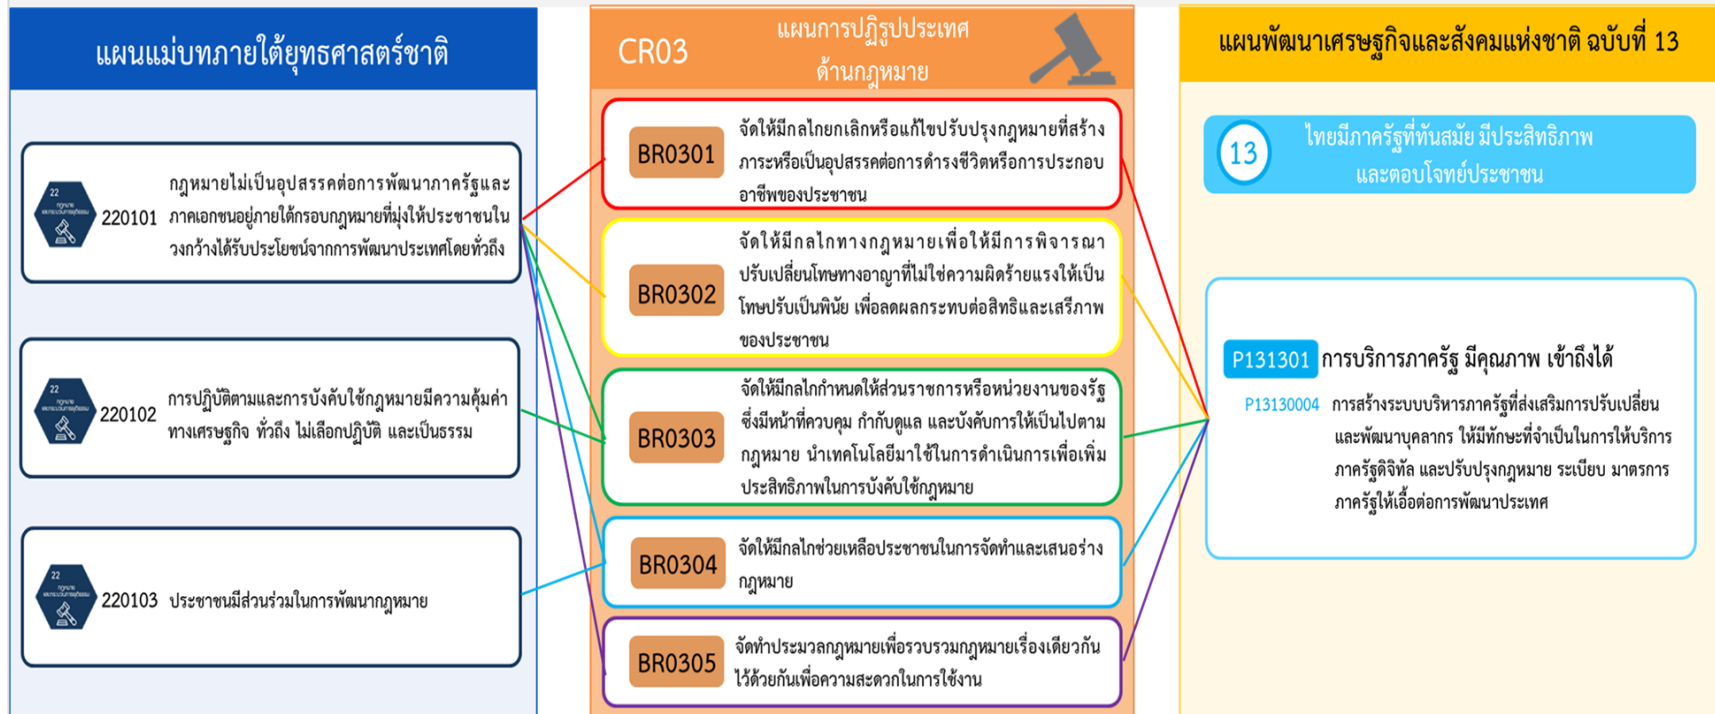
แผนแม่บทภายใต้ยุทธศาสตร์ชาติ

22 220101 กฎหมายไม่เป็นอุปสรรคต่อการพัฒนาภาครัฐและภาคเอกชนอยู่ภายใต้กรอบกฎหมายที่มุ่งให้ประชาชนในวงกว้างได้รับประโยชน์จากการพัฒนาประเทศโดยทั่วถึง

22 220102 การปฏิบัติตามและการบังคับใช้กฎหมายมีความคุ้มค่าทางเศรษฐกิจ ทั่วถึง ไม่เลือกปฏิบัติ และเป็นธรรม

22 220103 ประชาชนมีส่วนร่วมในการพัฒนากฎหมาย

CR03 แผนการปฏิรูปประเทศ ด้านกฎหมาย

BR0301 จัดให้มีกลไกยกเลิกหรือแก้ไขปรับปรุงกฎหมายที่สร้างภาระหรือเป็นอุปสรรคต่อการดำรงชีวิตหรือการประกอบอาชีพของประชาชน

BR0302 จัดให้มีกลไกทางกฎหมายเพื่อให้มีการพิจารณาปรับเปลี่ยนโทษทางอาญาที่ไม่ใช่ความผิดร้ายแรงให้เป็นโทษปรับเป็นพินัย เพื่อลดผลกระทบต่อสิทธิและเสรีภาพของประชาชน

BR0303 จัดให้มีกลไกกำหนดให้ส่วนราชการหรือหน่วยงานของรัฐซึ่งมีหน้าที่ควบคุม กำกับดูแล และบังคับการให้เป็นไปตามกฎหมาย นำเทคโนโลยีมาใช้ในการดำเนินการเพื่อเพิ่มประสิทธิภาพในการบังคับใช้กฎหมาย

BR0304 จัดให้มีกลไกช่วยเหลือประชาชนในการจัดทำและเสนอร่างกฎหมาย

BR0305 จัดทำประมวลกฎหมายเพื่อรวบรวมกฎหมายเรื่องเดียวกันไว้ด้วยกันเพื่อความสะดวกในการใช้งาน

แผนพัฒนาเศรษฐกิจและสังคมแห่งชาติ ฉบับที่ 13

13 ไทยมีภาครัฐที่ทันสมัย มีประสิทธิภาพ และตอบโจทย์ประชาชน

P131301 การบริการภาครัฐ มีคุณภาพ เข้าถึงได้

P13130004 การสร้างระบบบริหารภาครัฐที่ส่งเสริมการปรับเปลี่ยนและพัฒนาบุคลากร ให้มีทักษะที่จำเป็นในการให้บริการภาครัฐดิจิทัล และปรับปรุงกฎหมาย ระเบียบ มาตรการภาครัฐให้เอื้อต่อการพัฒนาประเทศ